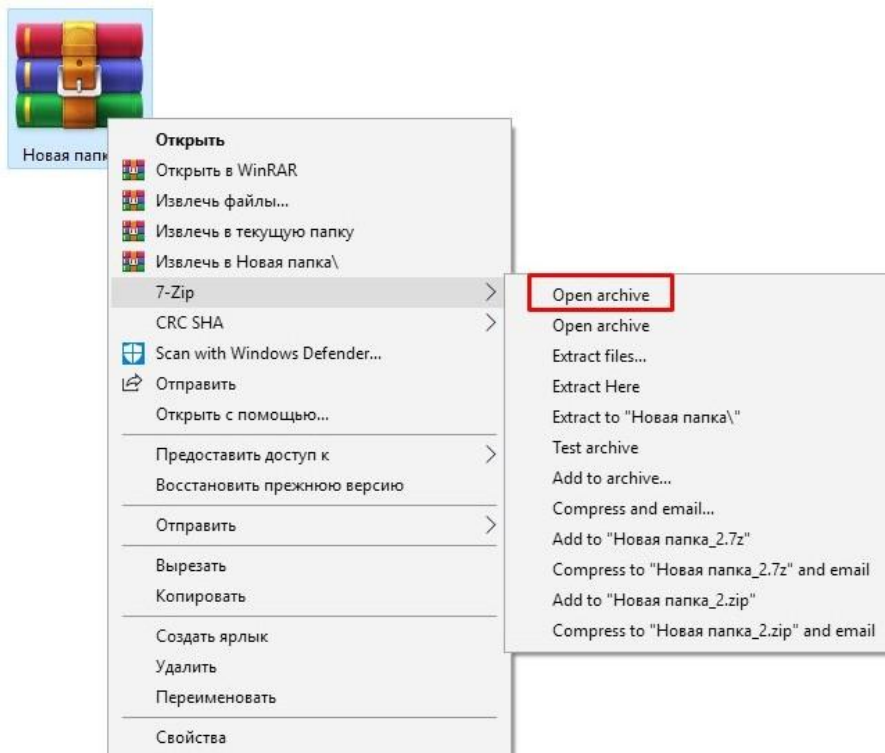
Новая папк

Открыть
Открыть в WinRAR
Извлечь файлы...
Извлечь в текущую папку
Извлечь в Новая папка\
7-Zip
CRC SHA
Scan with Windows Defender...
Отправить
Открыть с помощью...
Предоставить доступ к
Восстановить прежнюю версию
Отправить
Вырезать
Копировать
Создать ярлык
Удалить
Переименовать
Свойства

Open archive
Open archive
Extract files...
Extract Here
Extract to "Новая папка\"
Test archive
Add to archive...
Compress and email...
Add to "Новая папка_2.7z"
Compress to "Новая папка_2.7z" and email
Add to "Новая папка_2.zip"
Compress to "Новая папка_2.zip" and email